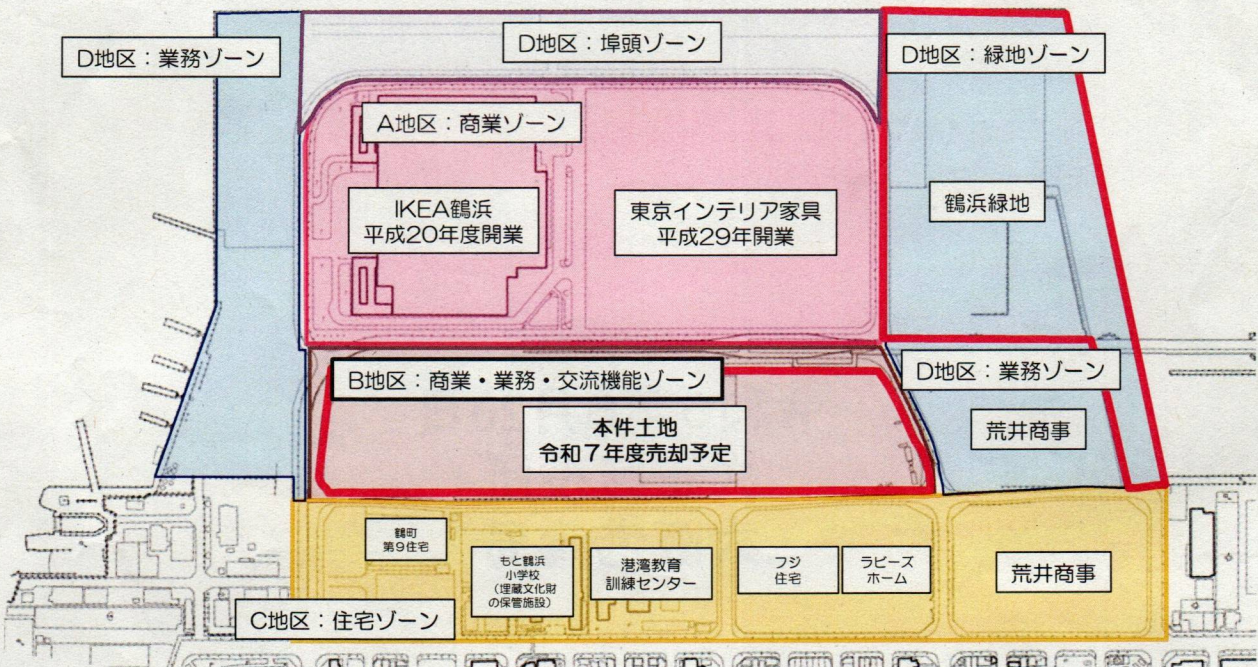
D地区：業務ゾーン

D地区：埠頭ゾーン

D地区：緑地ゾーン

A地区：商業ゾーン

IKEA鶴浜
平成20年度開業

東京インテリア家具
平成29年開業

鶴浜緑地

B地区：商業・業務・交流機能ゾーン

D地区：業務ゾーン

本件土地
令和７年度売却予定

荒井商事

鶴町
第9住宅

もと鶴浜
小学校
(埋蔵文化財
の保管施設)

港湾教育
訓練センター

フジ
住宅

ラビーズ
ホーム

荒井商事

C地区：住宅ゾーン